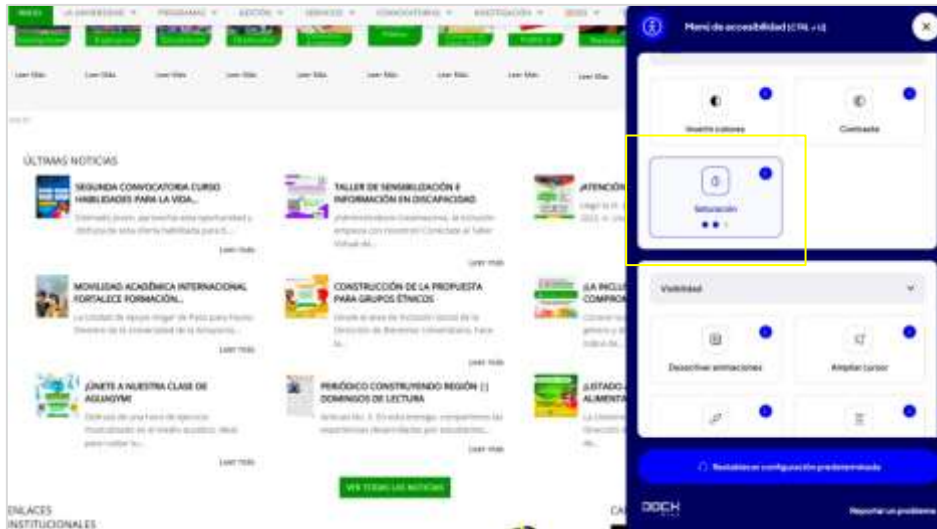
INICIO LA UNIVERSIDAD PROGRAMAS GESTIÓN SERVICIOS CONVOCATORIAS INVESTIGACIÓN SEDES

Leer Más Leer Más Leer Más Leer Más Leer Más Leer Más Leer Más Leer Más Leer Más

ÚLTIMAS NOTICIAS

SEGUNDA CONVOCATORIA CURSO HABILIDADES PARA LA VIDA...
Estimado joven, aprovecha esta oportunidad y disfruta de esta oferta habilitada para ti...
Leer más

TALLER DE SENSIBILIZACIÓN E INFORMACIÓN EN DISCAPACIDAD
¡Administrativos Uniamazonia, la inclusión empieza con nosotros! Conéctate al Taller Virtual de...
Leer más

¡ATENCIÓN
Llegó la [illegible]

MOVILIDAD ACADÉMICA INTERNACIONAL FORTALECE FORMACIÓN...
La Unidad de Apoyo Hogar de Paso para Pueblos Diversos de la Universidad de la Amazonia...
Leer más

CONSTRUCCIÓN DE LA PROPUESTA PARA GRUPOS ÉTNICOS
Desde el área de Inclusión Social de la Dirección de Bienestar Universitario, hace la...
Leer más

¡LA INCLU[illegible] COMPRO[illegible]

¡ÚNETE A NUESTRA CLASE DE AQUAGYM!
Disfruta de una hora de ejercicio musicalizado en el medio acuático. Ideal para cuidar tu...
Leer más

PERIÓDICO CONSTRUYENDO REGIÓN || DOMINGOS DE LECTURA
Artículo No. 3. En esta entrega, compartimos las experiencias desarrolladas por estudiantes...
Leer más

¡LISTADO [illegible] ALIMENTA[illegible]

VER TODAS LAS NOTICIAS

ENLACES INSTITUCIONALES

CA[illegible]

Menú de accesibilidad (CTRL + U)

Invertir colores
Contraste
Saturación

Visibilidad
Desactivar animaciones
Ampliar cursor

Restablecer configuración predeterminada

Reportar un problema